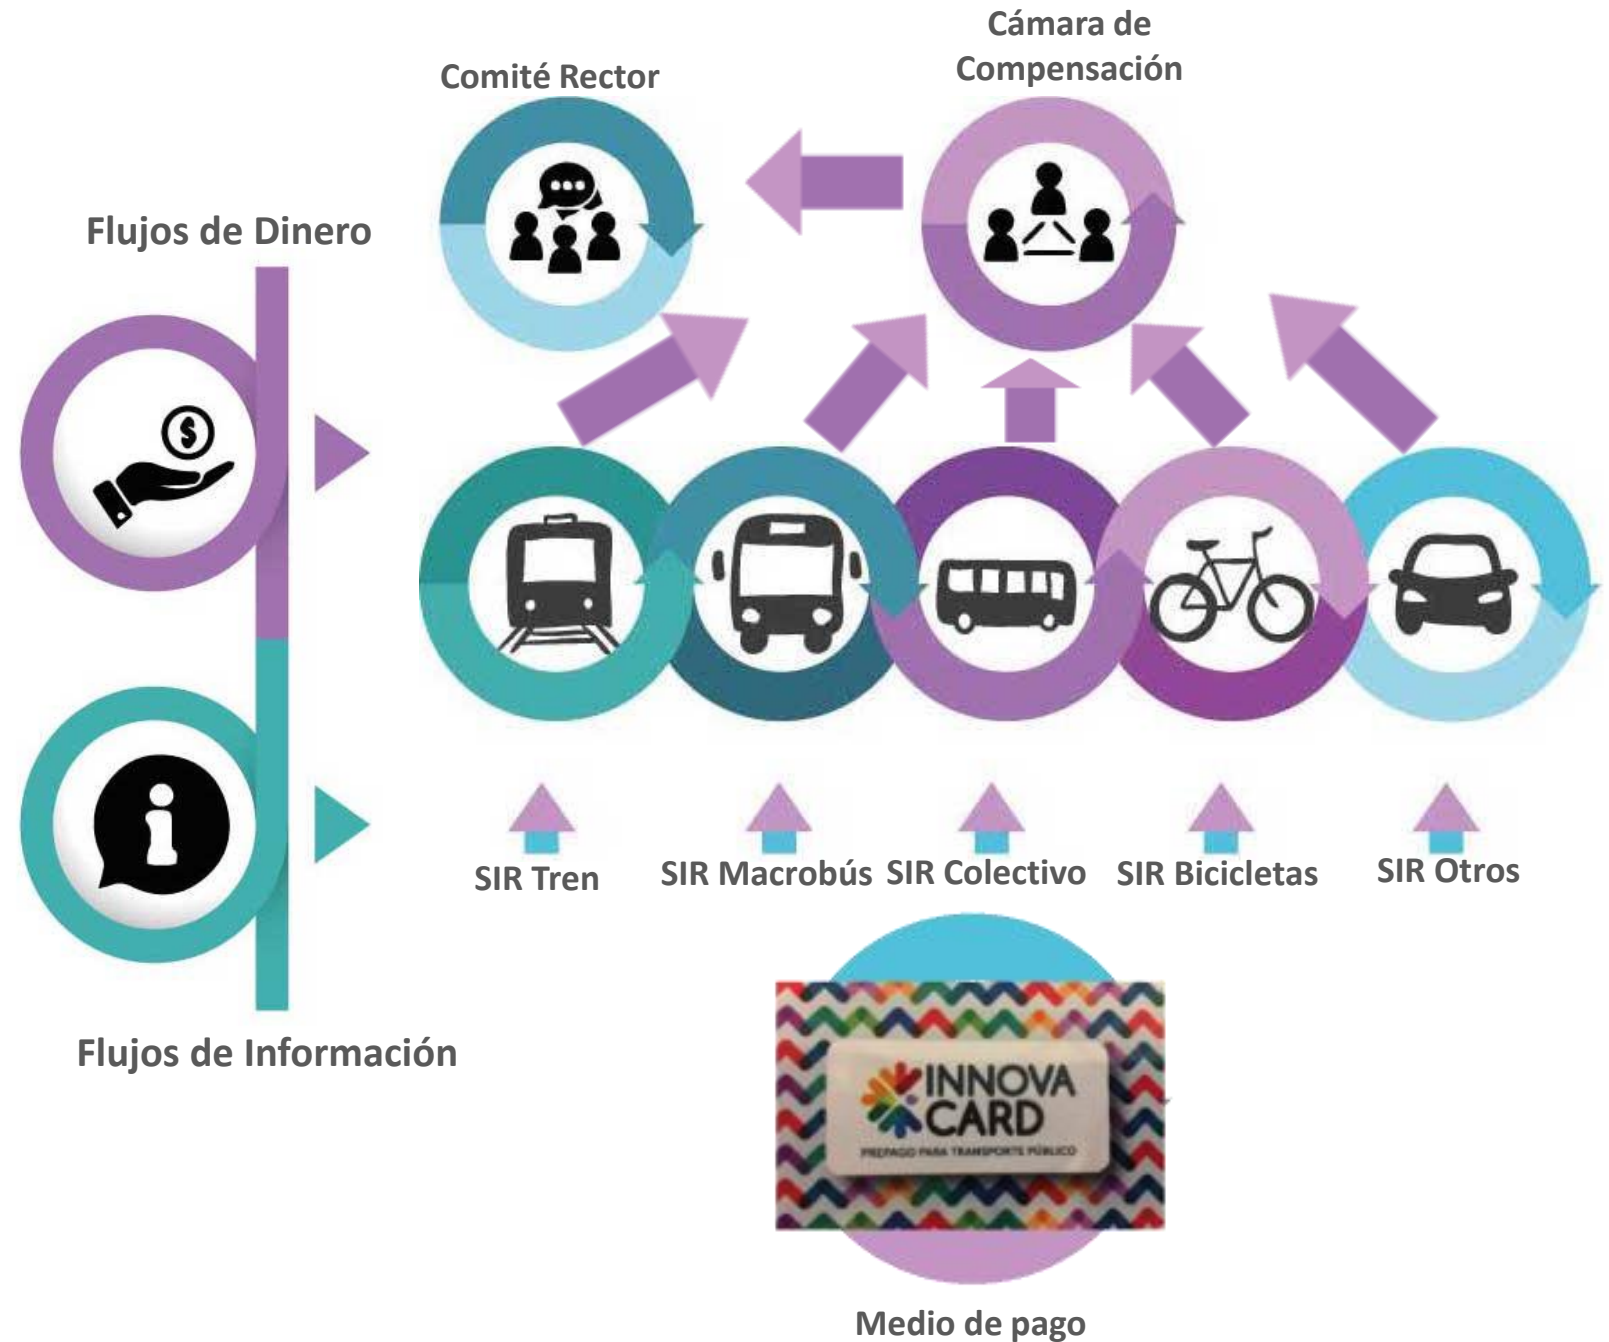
Cámara de Compensación

Comité Rector

Flujos de Dinero

SIR Tren

SIR Macrobús

SIR Colectivo

SIR Bicicletas

SIR Otros

Flujos de Información

INNOVA CARD

PREPAGO PARA TRANSPORTE PÚBLICO

Medio de pago